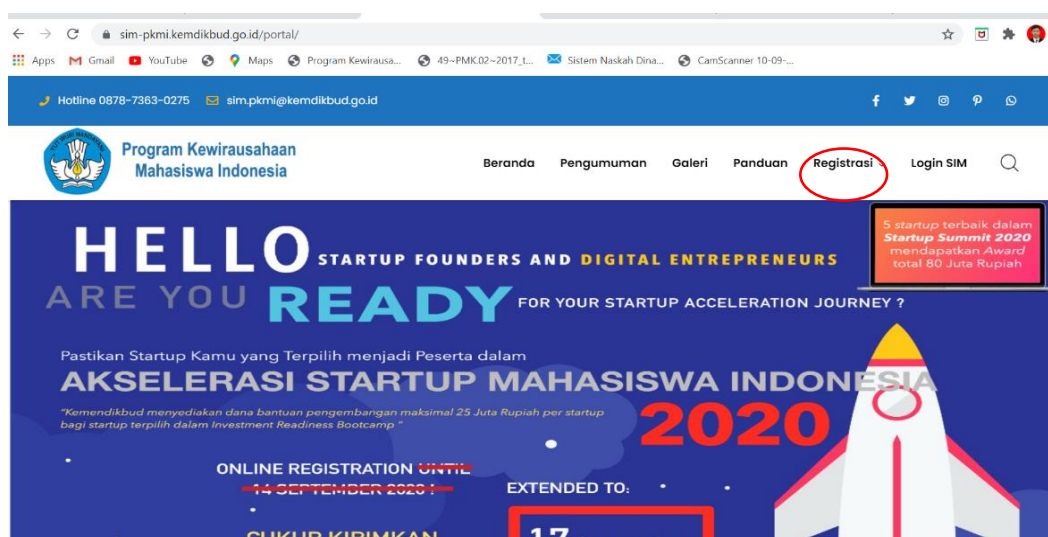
sim-pkmi.kemdikbud.go.id/portal/

Apps Gmail YouTube Maps Program Kewirausa... 49~PMK.02~2017_t... Sistem Naskah Dina... CamScanner 10-09-...

Hotline 0878-7363-0275 sim.pkmi@kemdikbud.go.id

Program Kewirausahaan Mahasiswa Indonesia

Beranda Pengumuman Galeri Panduan Registrasi Login SIM

HELLO STARTUP FOUNDERS AND DIGITAL ENTREPRENEURS

ARE YOU READY FOR YOUR STARTUP ACCELERATION JOURNEY ?

5 startup terbaik dalam Startup Summit 2020 mendapatkan Award total 80 Juta Rupiah

Pastikan Startup Kamu yang Terpilih menjadi Peserta dalam

AKSELERASI STARTUP MAHASISWA INDONESIA 2020

"Kemendikbud menyediakan dana bantuan pengembangan maksimal 25 Juta Rupiah per startup bagi startup terpilih dalam Investment Readiness Bootcamp"

ONLINE REGISTRATION UNTIL 14 SEPTEMBER 2020 !

EXTENDED TO:

17 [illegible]

CUKUP KIRIMKAN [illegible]